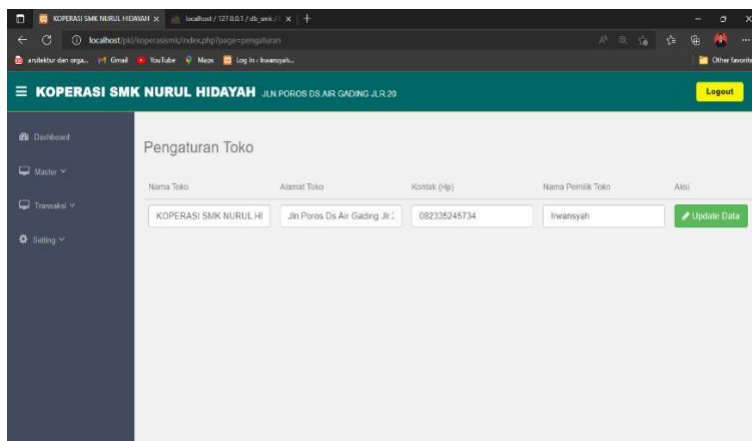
KOPERASI SMK NURUL HIDAYAH ×
localhost / 127.0.0.1 / db_smk / ×
+
localhost/pkl/koperasismk/index.php?page=pengaturan
arsitektur dan orga... Gmail YouTube Maps Log In ‹ Irwansyah...
Other favorites

≡ KOPERASI SMK NURUL HIDAYAH JLN POROS DS.AIR GADING JLR.20
Logout

Dashboard
Master
Transaksi
Setting

Pengaturan Toko

| Nama Toko | Alamat Toko | Kontak (Hp) | Nama Pemilik Toko | Aksi |
|---|---|---|---|---|
| KOPERASI SMK NURUL HI | Jln Poros Ds Air Gading Jlr.: | 082335245734 | Irwansyah | Update Data |